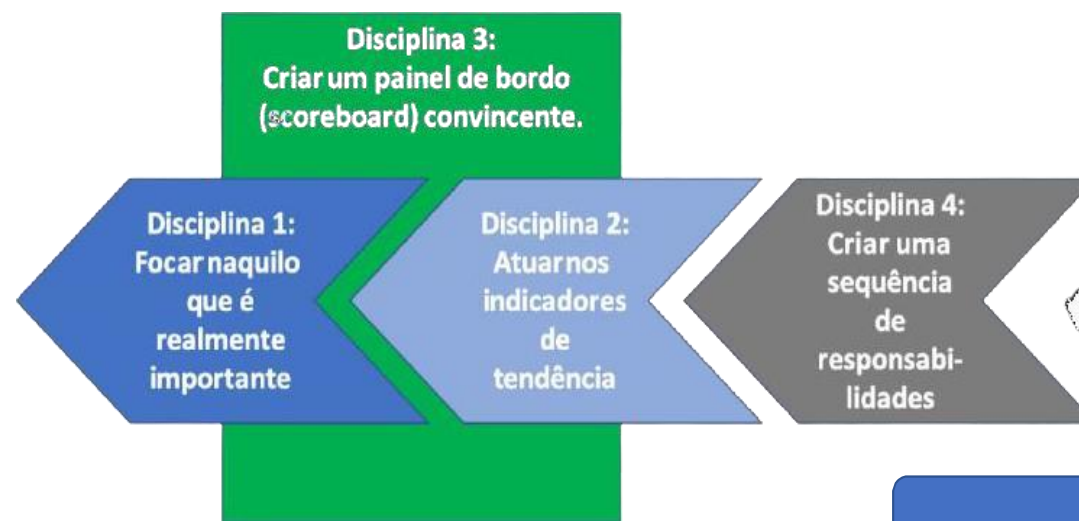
Disciplina 3:
Criar um painel de bordo (scoreboard) convincente.

Disciplina 1:
Focar naquilo que é realmente importante

Disciplina 2:
Atuar nos indicadores de tendência

Disciplina 4:
Criar uma sequência de responsabilidades